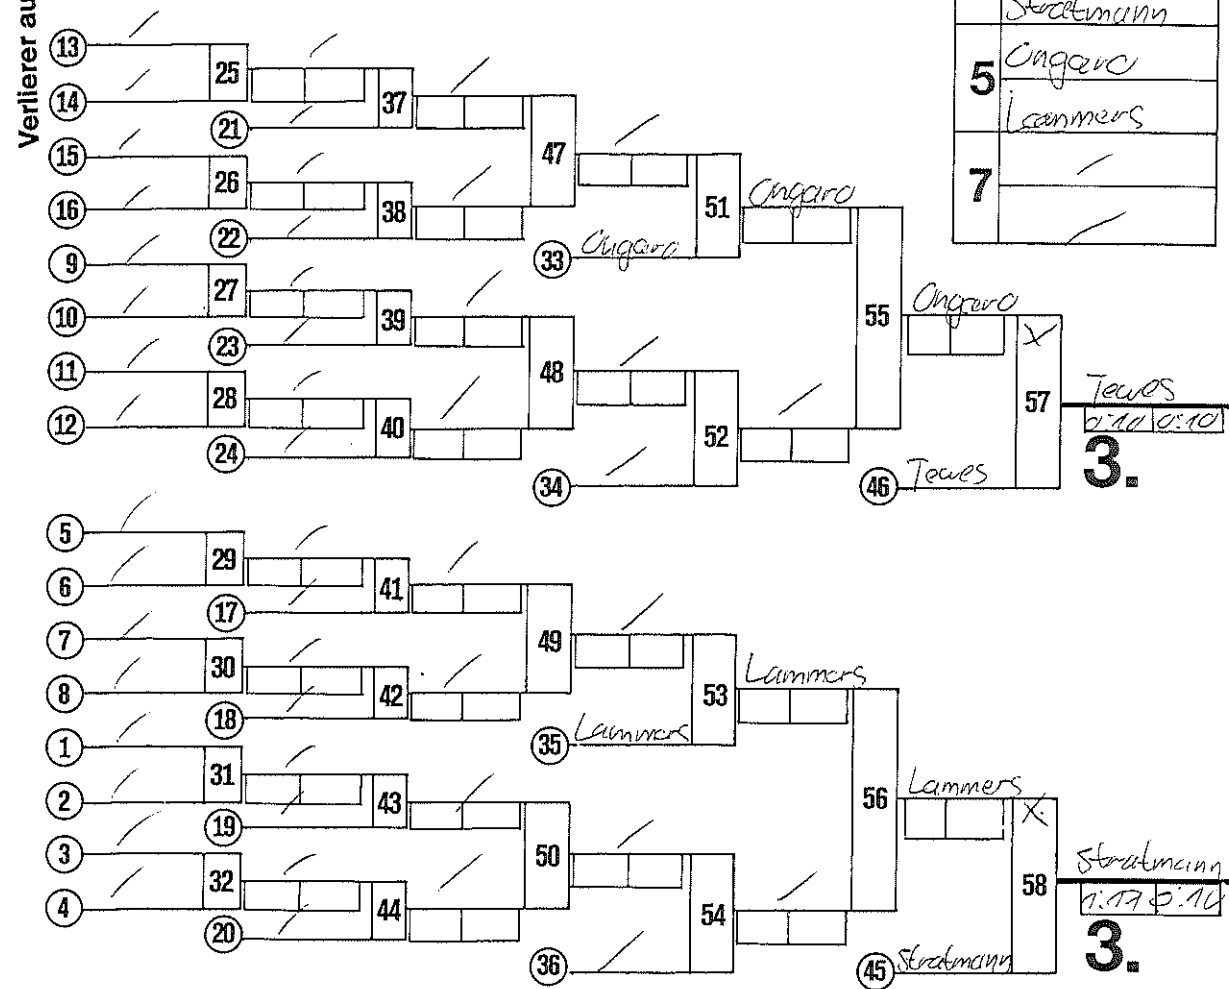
Verlierer au

Straatmann
5
Ungaro
Lammers
7

13
14
25
37
21
15
16
26
38
22
47
51
Ungaro
33
Ungaro
9
10
27
39
23
11
12
28
40
24
48
52
34
55
Ungaro
57
X
Teves
0:11 0:10
3.
46
Teves

5
6
29
41
17
7
8
30
42
18
49
53
Lammers
35
Lammers
1
2
31
43
19
3
4
32
44
20
50
54
36
56
Lammers
58
X
Straatmann
1:11 0:11
3.
45
Straatmann